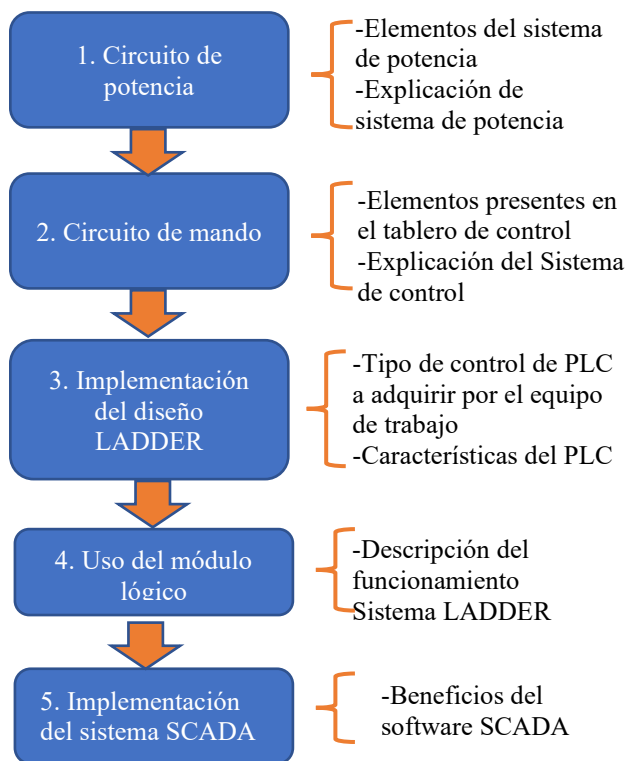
1. Circuito de potencia

-Elementos del sistema de potencia
-Explicación de sistema de potencia

2. Circuito de mando

-Elementos presentes en el tablero de control
-Explicación del Sistema de control

3. Implementación del diseño LADDER

-Tipo de control de PLC a adquirir por el equipo de trabajo
-Características del PLC

4. Uso del módulo lógico

-Descripción del funcionamiento Sistema LADDER

5. Implementación del sistema SCADA

-Beneficios del software SCADA